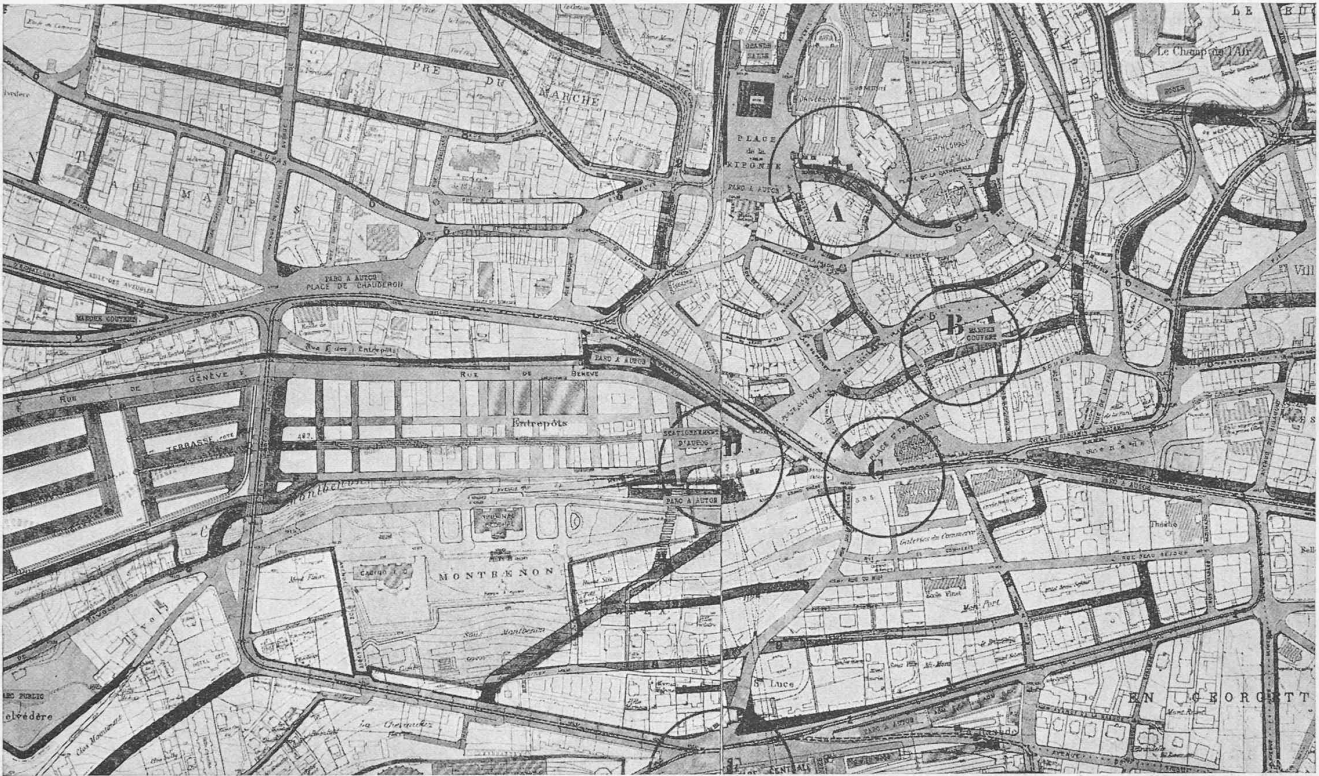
LE
Le Champ de l'Air
PRE DU MARCHE
PLACE de la RIPONNE
PARC A AUTOS
A
B
HALLES COUVERTES
C
PARC A AUTOS
PLACE DE CHAUDERON
HALLES COUVERTES
RUE DE GENÈVE
RUE DE GENÈVE
Entrepôts
TERRASSE
PARC A AUTOS
PARC A AUTOS
STATIONNEMENT D'AUTOS
MONTBENON
Galeries du Commerce
Mon Port
St Luce
La Chevreuse
EN GEORGETTE
Belvédère
PARC PUBLIC
Vill
PARC A AUTOS